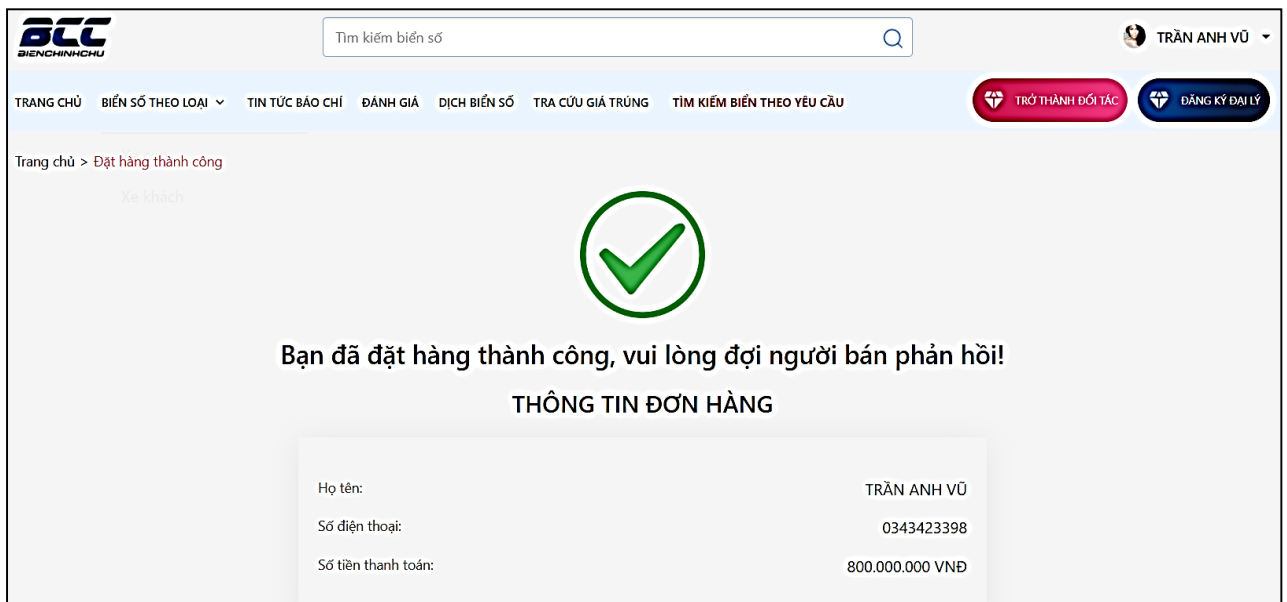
BCC
BIENCHINHCHU

Tìm kiếm biển số

TRẦN ANH VŨ

TRANG CHỦ
BIỂN SỐ THEO LOẠI
TIN TỨC BÁO CHÍ
ĐÁNH GIÁ
DỊCH BIỂN SỐ
TRA CỨU GIÁ TRÚNG
TÌM KIẾM BIỂN THEO YÊU CẦU
TRỞ THÀNH ĐỐI TÁC
ĐĂNG KÝ ĐẠI LÝ

Trang chủ > Đặt hàng thành công

Xe khách

Bạn đã đặt hàng thành công, vui lòng đợi người bán phản hồi!

THÔNG TIN ĐƠN HÀNG

| | |
|---|---|
| Họ tên: | TRẦN ANH VŨ |
| Số điện thoại: | 0343423398 |
| Số tiền thanh toán: | 800.000.000 VNĐ |